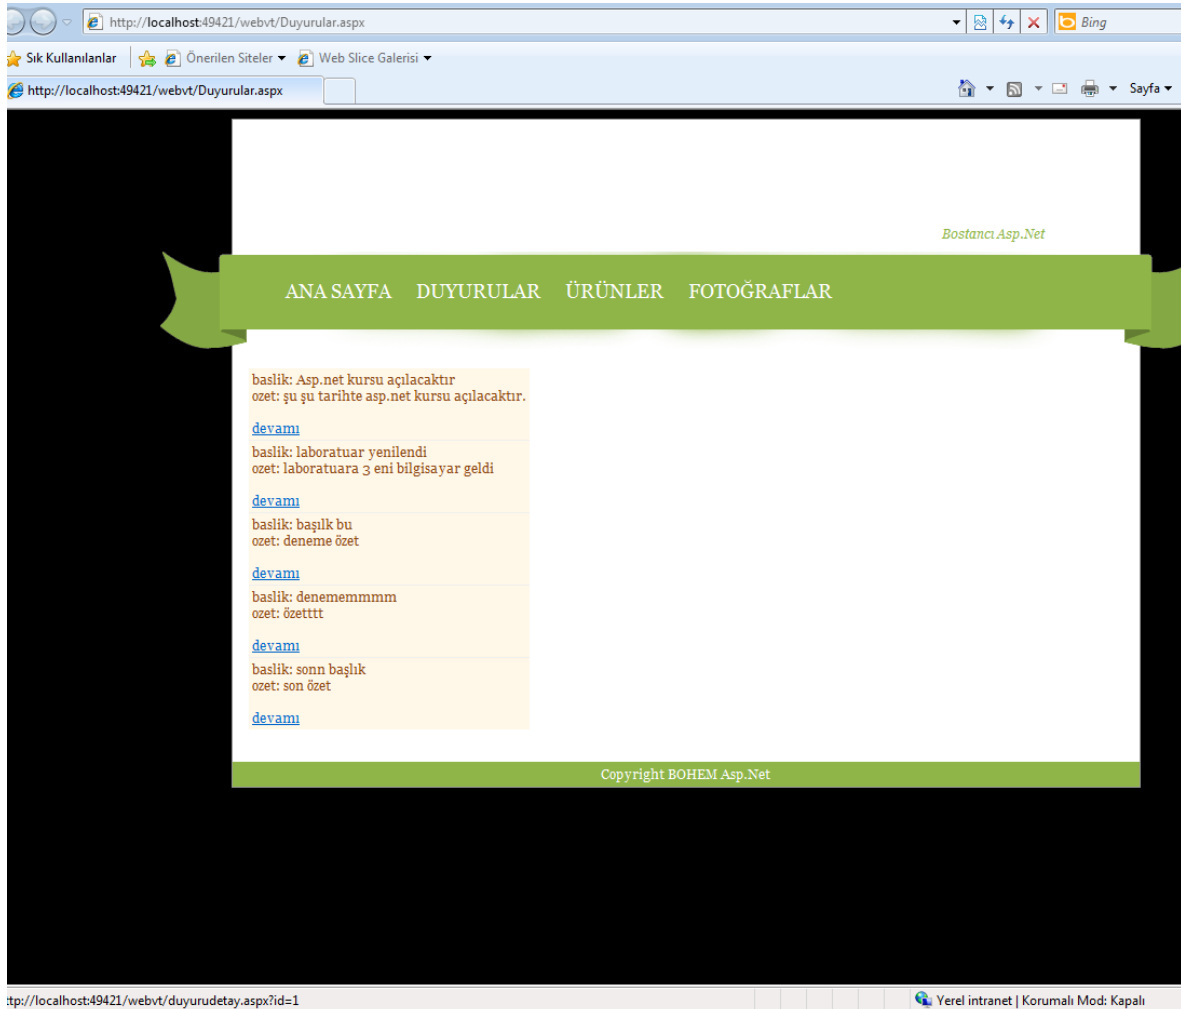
http://localhost:49421/webvt/Duyurular.aspx

Bing

Sık Kullanılanlar

Önerilen Siteler

Web Slice Galerisi

http://localhost:49421/webvt/Duyurular.aspx

Sayfa

Bostancı Asp.Net

ANA SAYFA DUYURULAR ÜRÜNLER FOTOĞRAFLAR

baslik: Asp.net kursu açılacaktır
ozet: şu şu tarihte asp.net kursu açılacaktır.

devamı

baslik: laboratuar yenilendi
ozet: laboratuara 3 eni bilgisayar geldi

devamı

baslik: başılk bu
ozet: deneme özet

devamı

baslik: denememmmm
ozet: özetttt

devamı

baslik: sonn başlık
ozet: son özet

devamı

Copyright BOHEM Asp.Net

tp://localhost:49421/webvt/duyurudetay.aspx?id=1

Yerel intranet | Korumalı Mod: Kapalı